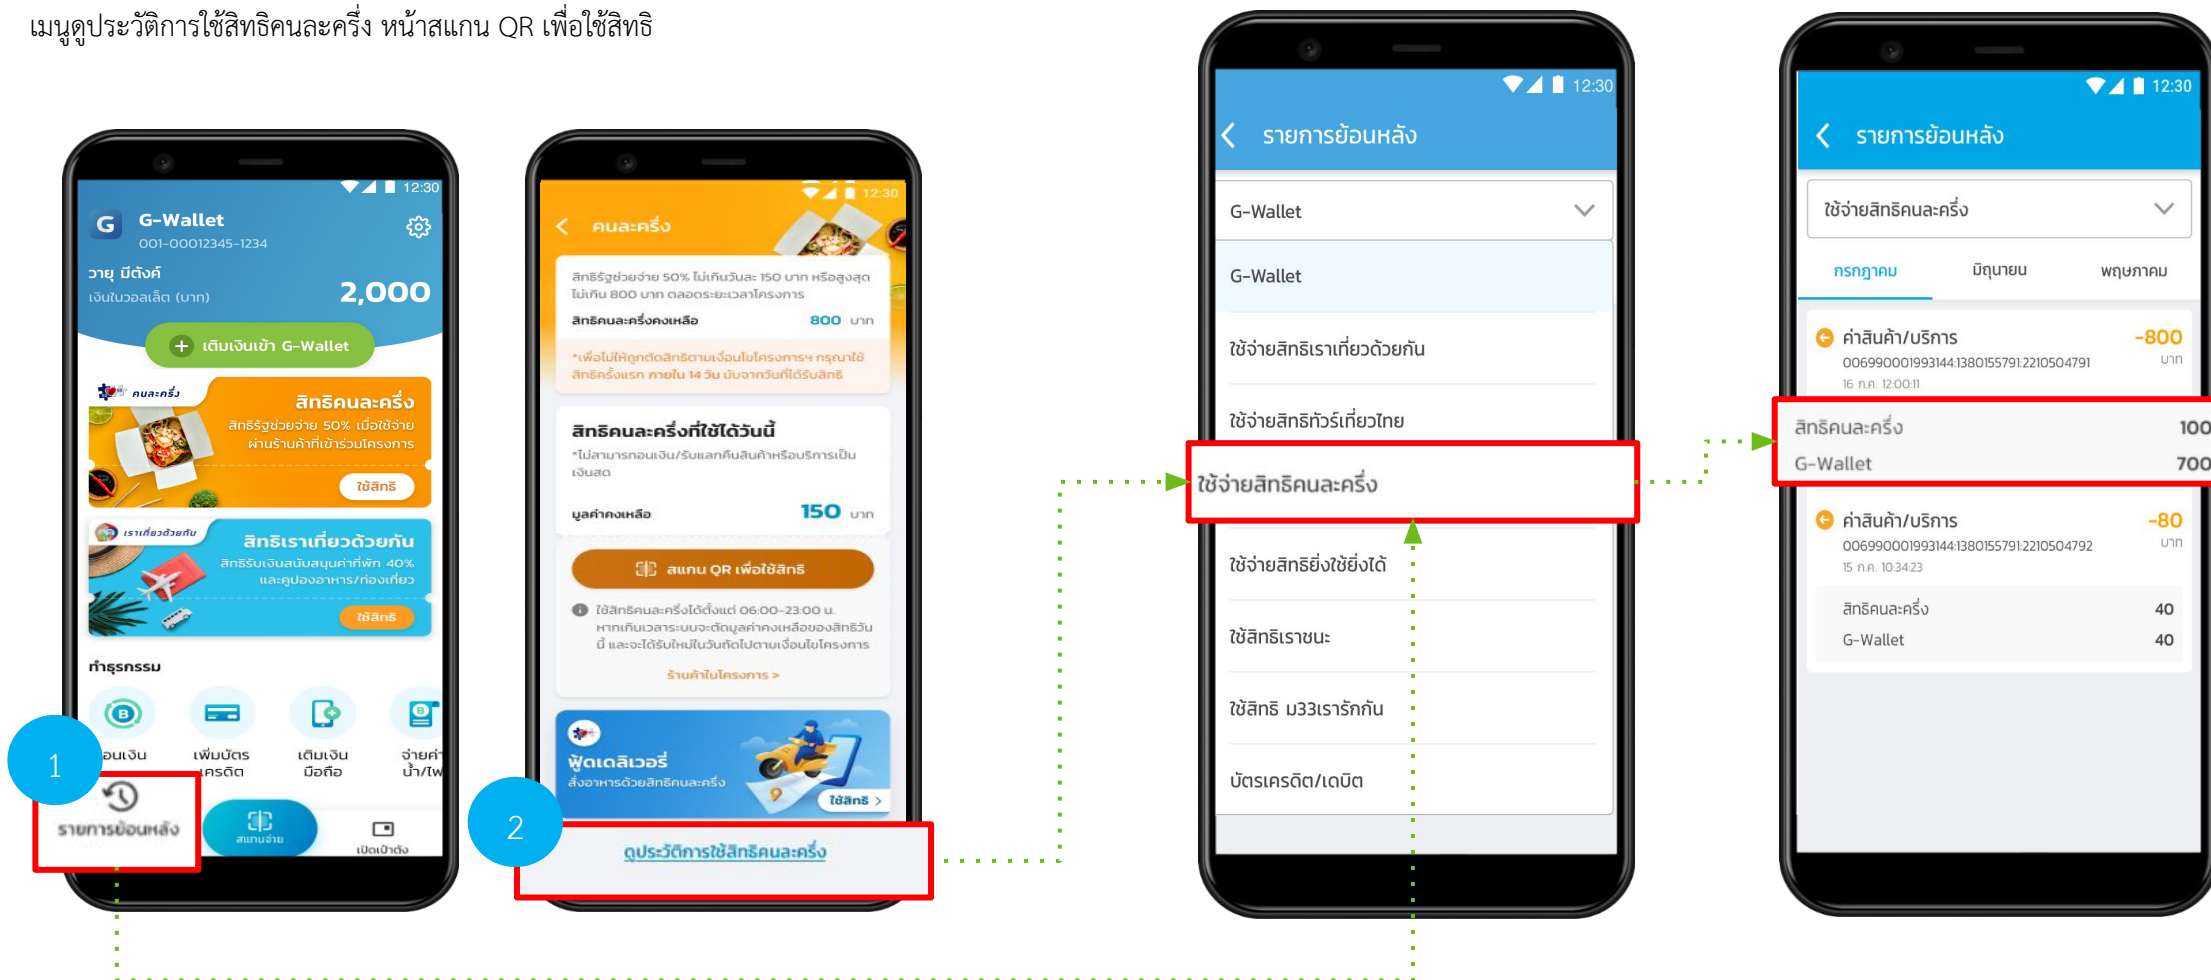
เมนูดูประวัติการใช้สิทธิคนละครึ่ง หน้าสแกน QR เพื่อใช้สิทธิ

12:30
G-Wallet
001-00012345-1234
วายุ มีตังค์
เงินในวอลเล็ต (บาท)
2,000
เติมเงินเข้า G-Wallet
คนละครึ่ง
สิทธิคนละครึ่ง
สิทธิรัฐช่วยจ่าย 50% เมื่อใช้จ่ายผ่านร้านค้าที่เข้าร่วมโครงการ
ใช้สิทธิ
เราเที่ยวด้วยกัน
สิทธิเราเที่ยวด้วยกัน
สิทธิรับเงินสนับสนุนค่าที่พัก 40% และคูปองอาหาร/ท่องเที่ยว
ใช้สิทธิ
ทำธุรกรรม
ถอนเงิน
เพิ่มบัตรเครดิต
เติมเงินมือถือ
จ่ายค่าน้ำ/ไฟ
1
รายการย้อนหลัง
สแกนจ่าย
เปิดเป๋าตัง

12:30
คนละครึ่ง
สิทธิรัฐช่วยจ่าย 50% ไม่เกินวันละ 150 บาท หรือสูงสุดไม่เกิน 800 บาท ตลอดระยะเวลาโครงการ
สิทธิคนละครึ่งคงเหลือ 800 บาท
*เพื่อไม่ให้ถูกตัดสิทธิตามเงื่อนไขโครงการฯ กรุณาใช้สิทธิครั้งแรก ภายใน 14 วัน นับจากวันที่ได้รับสิทธิ
สิทธิคนละครึ่งที่ใช้ได้วันนี้
*ไม่สามารถถอนเงิน/รับแลกคืนสินค้าหรือบริการเป็นเงินสด
มูลค่าคงเหลือ 150 บาท
สแกน QR เพื่อใช้สิทธิ
ใช้สิทธิคนละครึ่งได้ตั้งแต่ 06:00-23:00 น. หากเกินเวลาระบบจะตัดมูลค่าคงเหลือของสิทธิวันนี้ และจะได้รับใหม่ในวันถัดไปตามเงื่อนไขโครงการ
ร้านค้าในโครงการ >
ฟู้ดเดลิเวอรี่
สั่งอาหารด้วยสิทธิคนละครึ่ง
ใช้สิทธิ >
2
ดูประวัติการใช้สิทธิคนละครึ่ง

12:30
รายการย้อนหลัง
G-Wallet
G-Wallet
ใช้จ่ายสิทธิเราเที่ยวด้วยกัน
ใช้จ่ายสิทธิทัวร์เที่ยวไทย
ใช้จ่ายสิทธิคนละครึ่ง
ใช้จ่ายสิทธิยิ่งใช้ยิ่งได้
ใช้สิทธิเราชนะ
ใช้สิทธิ ม33เรารักกัน
บัตรเครดิต/เดบิต

12:30
รายการย้อนหลัง
ใช้จ่ายสิทธิคนละครึ่ง
กรกฎาคม
มิถุนายน
พฤษภาคม
ค่าสินค้า/บริการ
-800
บาท
006990001993144138015579122105 04791
16 ก.ค. 12:00:11
สิทธิคนละครึ่ง 100
G-Wallet 700
ค่าสินค้า/บริการ
-80
บาท
00699000199314413801557912210504792
15 ก.ค. 10:34:23
สิทธิคนละครึ่ง 40
G-Wallet 40